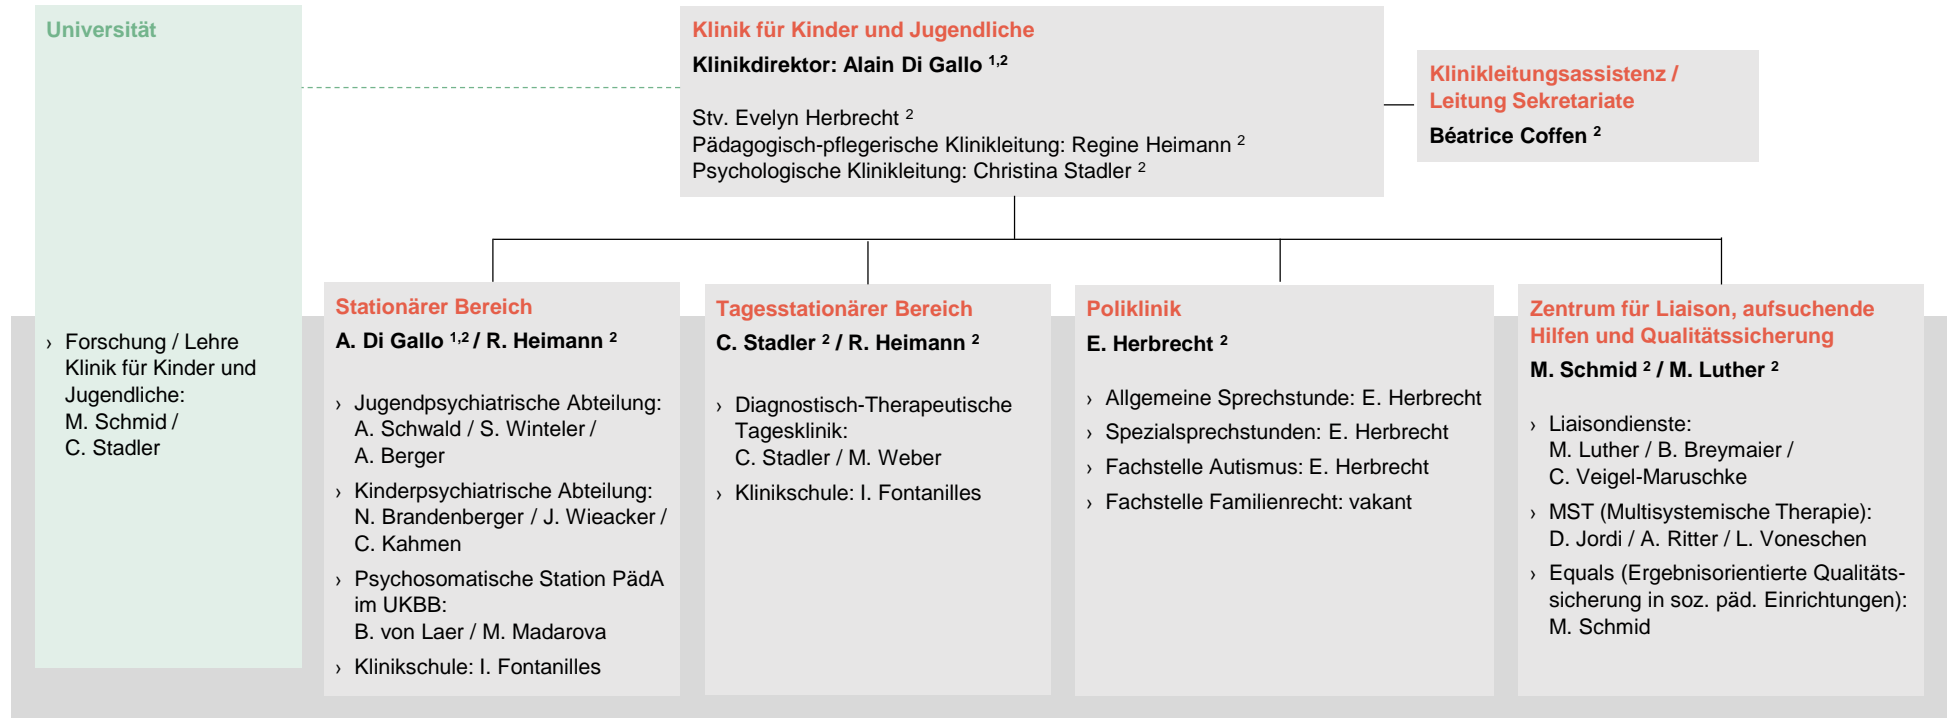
Universität

› Forschung / Lehre Klinik für Kinder und Jugendliche: M. Schmid / C. Stadler

Klinik für Kinder und Jugendliche

Klinikdirektor: Alain Di Gallo $^{1,2}$

Stv. Evelyn Herbrecht $^{2}$
Pädagogisch-pflegerische Klinikleitung: Regine Heimann $^{2}$
Psychologische Klinikleitung: Christina Stadler $^{2}$

Klinikleitungsassistenz / Leitung Sekretariate

Béatrice Coffen $^{2}$

Stationärer Bereich

A. Di Gallo $^{1,2}$ / R. Heimann $^{2}$

› Jugendpsychiatrische Abteilung: A. Schwald / S. Winteler / A. Berger
› Kinderpsychiatrische Abteilung: N. Brandenberger / J. Wieacker / C. Kahmen
› Psychosomatische Station PädA im UKBB: B. von Laer / M. Madarova
› Klinikschule: I. Fontanilles

Tagesstationärer Bereich

C. Stadler $^{2}$ / R. Heimann $^{2}$

› Diagnostisch-Therapeutische Tagesklinik: C. Stadler / M. Weber
› Klinikschule: I. Fontanilles

Poliklinik

E. Herbrecht $^{2}$

› Allgemeine Sprechstunde: E. Herbrecht
› Spezialsprechstunden: E. Herbrecht
› Fachstelle Autismus: E. Herbrecht
› Fachstelle Familienrecht: vakant

Zentrum für Liaison, aufsuchende Hilfen und Qualitätssicherung

M. Schmid $^{2}$ / M. Luther $^{2}$

› Liaisondienste: M. Luther / B. Breymaier / C. Veigel-Maruschke
› MST (Multisystemische Therapie): D. Jordi / A. Ritter / L. Voneschen
› Equals (Ergebnisorientierte Qualitätssicherung in soz. päd. Einrichtungen): M. Schmid